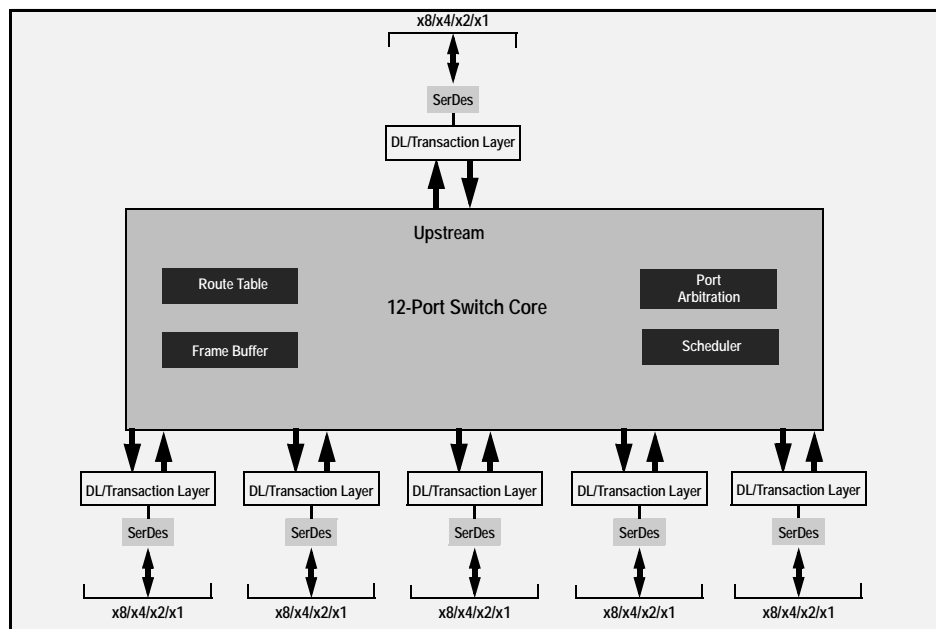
x8/x4/x2/x1

SerDes

DL/Transaction Layer

Upstream

Route Table

12-Port Switch Core

Port Arbitration

Frame Buffer

Scheduler

DL/Transaction Layer

SerDes

x8/x4/x2/x1

DL/Transaction Layer

SerDes

x8/x4/x2/x1

DL/Transaction Layer

SerDes

x8/x4/x2/x1

DL/Transaction Layer

SerDes

x8/x4/x2/x1

DL/Transaction Layer

SerDes

x8/x4/x2/x1